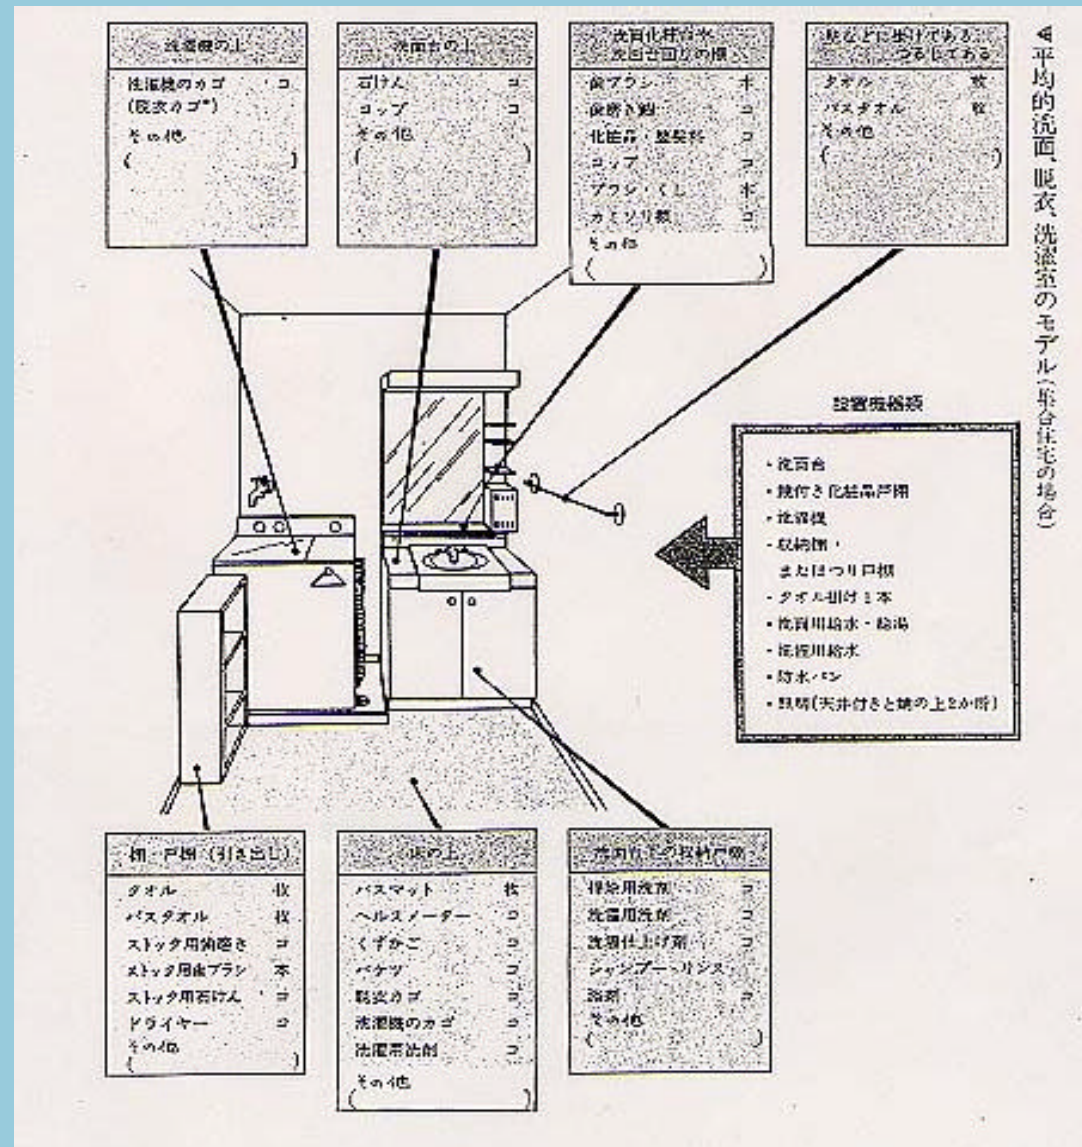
洗濯機の上

洗濯機のカゴ（脱衣カゴ） コ
その他
（ ）

洗面台の上

石けん コ
コップ コ
その他
（ ）

洗面化粧台や洗面台回りの棚

歯ブラシ 本
歯磨き粉 コ
化粧品・整髪料 コ
コップ コ
ブラシ・くし 本
カミソリ類 コ
その他
（ ）

壁などに掛けてある・つるしてある

タオル 枚
バスタオル 枚
その他
（ ）

◀平均的洗面、脱衣、洗濯室のモデル（集合住宅の場合）

設置機器類

・洗面台
・鏡付き化粧品戸棚
・洗濯機
・収納棚・またはつり戸棚
・タオル掛け1本
・洗面用給水・給湯
・洗濯用給水
・防水パン
・照明（天井付きと鏡の上とか横）

棚・戸棚（引き出し）

タオル 枚
バスタオル 枚
ストック用歯磨き コ
ストック用歯ブラシ 本
ストック用石けん コ
ドライヤー コ
その他
（ ）

床の上

バスマット 枚
ヘルスメーター コ
くずかご コ
バケツ コ
脱衣カゴ コ
洗濯機のカゴ コ
洗濯用洗剤 コ
その他
（ ）

洗面台下の収納戸棚

掃除用洗剤 コ
洗濯用洗剤 コ
洗濯仕上げ剤 コ
シャンプー・リンス
漂白剤 コ
その他
（ ）